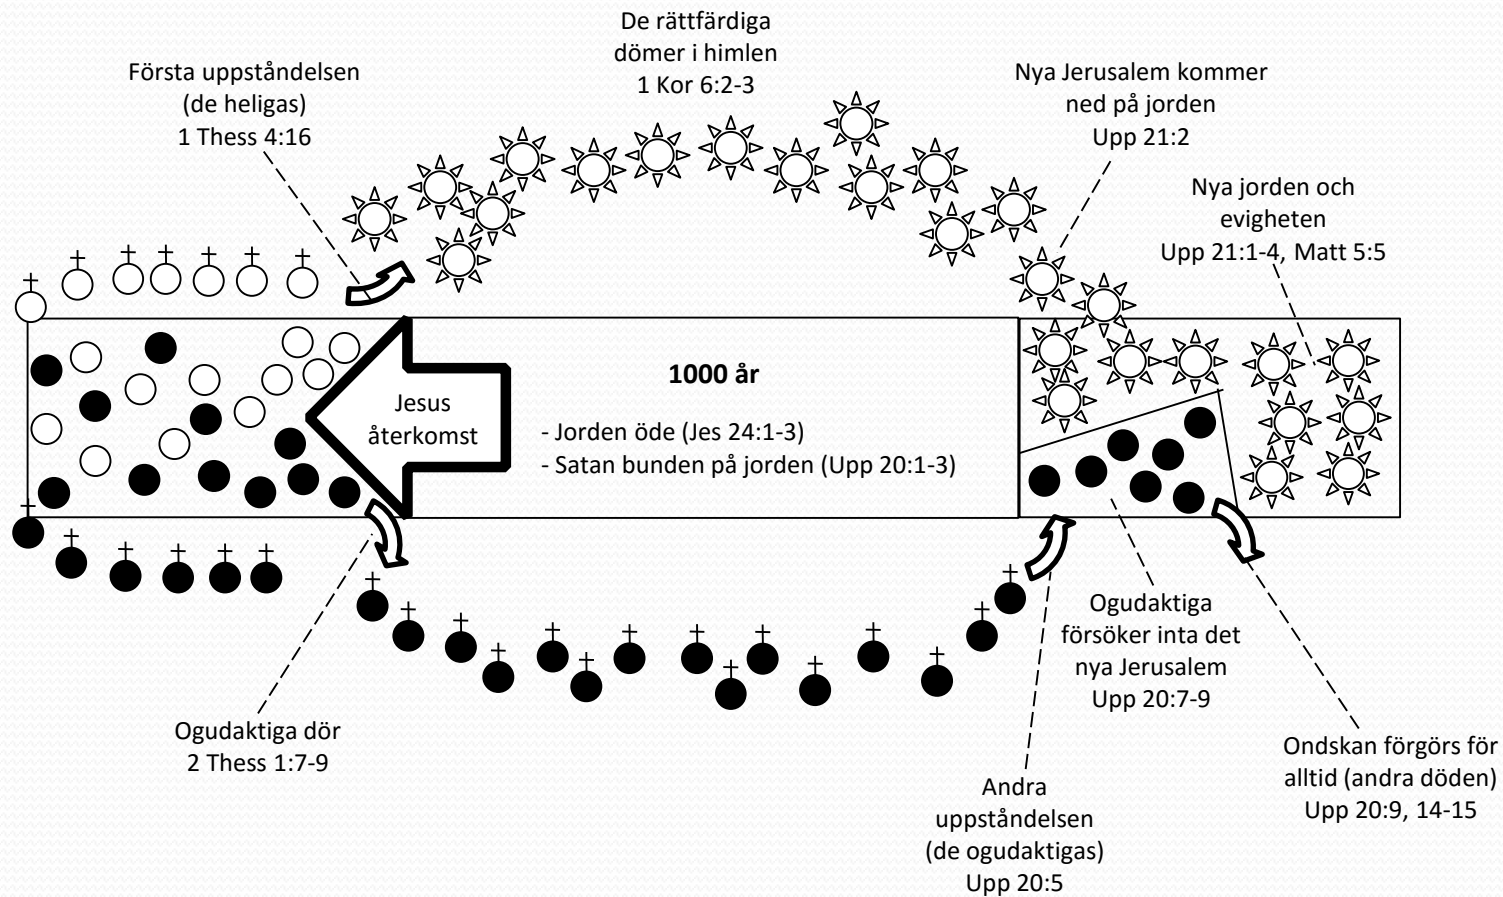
De rättfärdiga dömer i himlen
1 Kor 6:2-3

Första uppståndelsen (de heligas)
1 Thess 4:16

Nya Jerusalem kommer ned på jorden
Upp 21:2

Nya jorden och evigheten
Upp 21:1-4, Matt 5:5

Jesus återkomst

1000 år

- Jorden öde (Jes 24:1-3)
- Satan bunden på jorden (Upp 20:1-3)

Ogudaktiga försöker inta det nya Jerusalem
Upp 20:7-9

Ogudaktiga dör
2 Thess 1:7-9

Andra uppståndelsen (de ogudaktigas)
Upp 20:5

Ondskan förgörs för alltid (andra döden)
Upp 20:9, 14-15